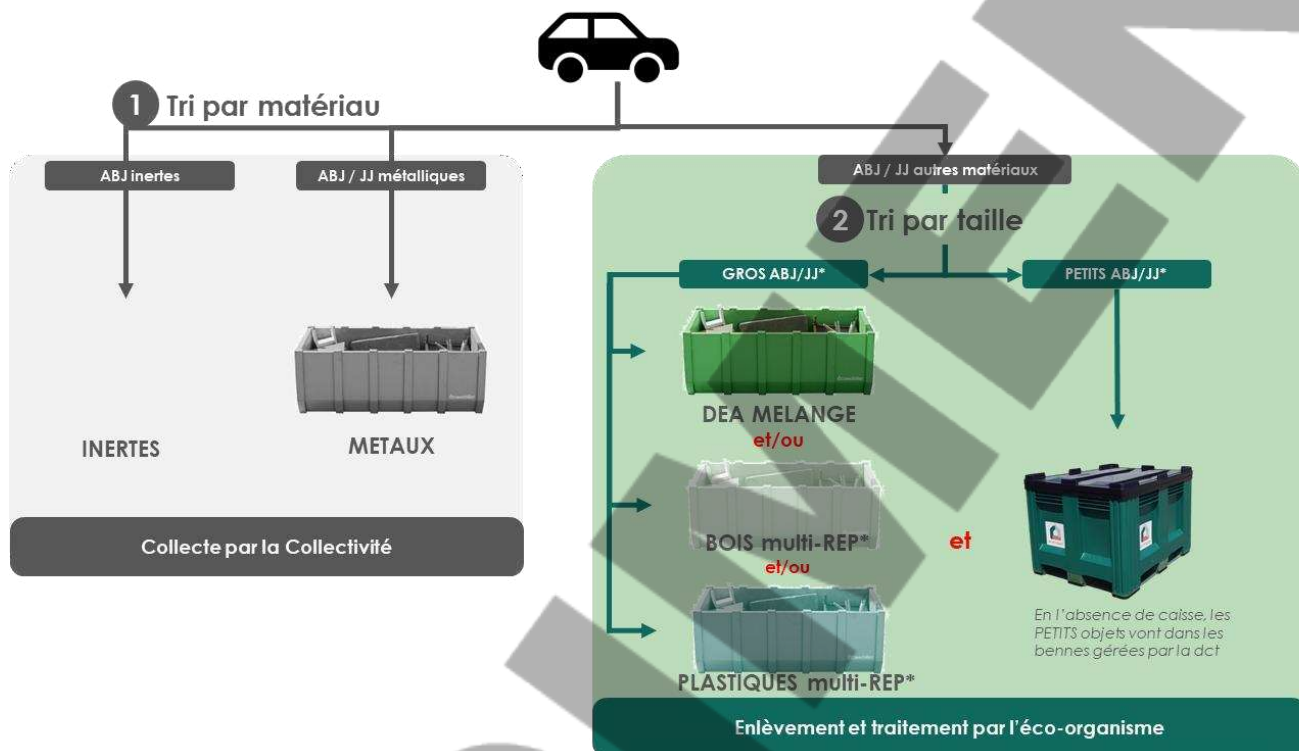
1 Tri par matériau

ABJ inertes

ABJ / JJ métalliques

INERTES

METAUX

Collecte par la Collectivité

ABJ / JJ autres matériaux

2 Tri par taille

GROS ABJ/JJ*

PETITS ABJ/JJ*

DEA MELANGE

et/ou

BOIS multi-REP*

et/ou

PLASTIQUES multi-REP*

et

En l'absence de caisse, les PETITS objets vont dans les bennes gérées par la dct

Enlèvement et traitement par l'éco-organisme